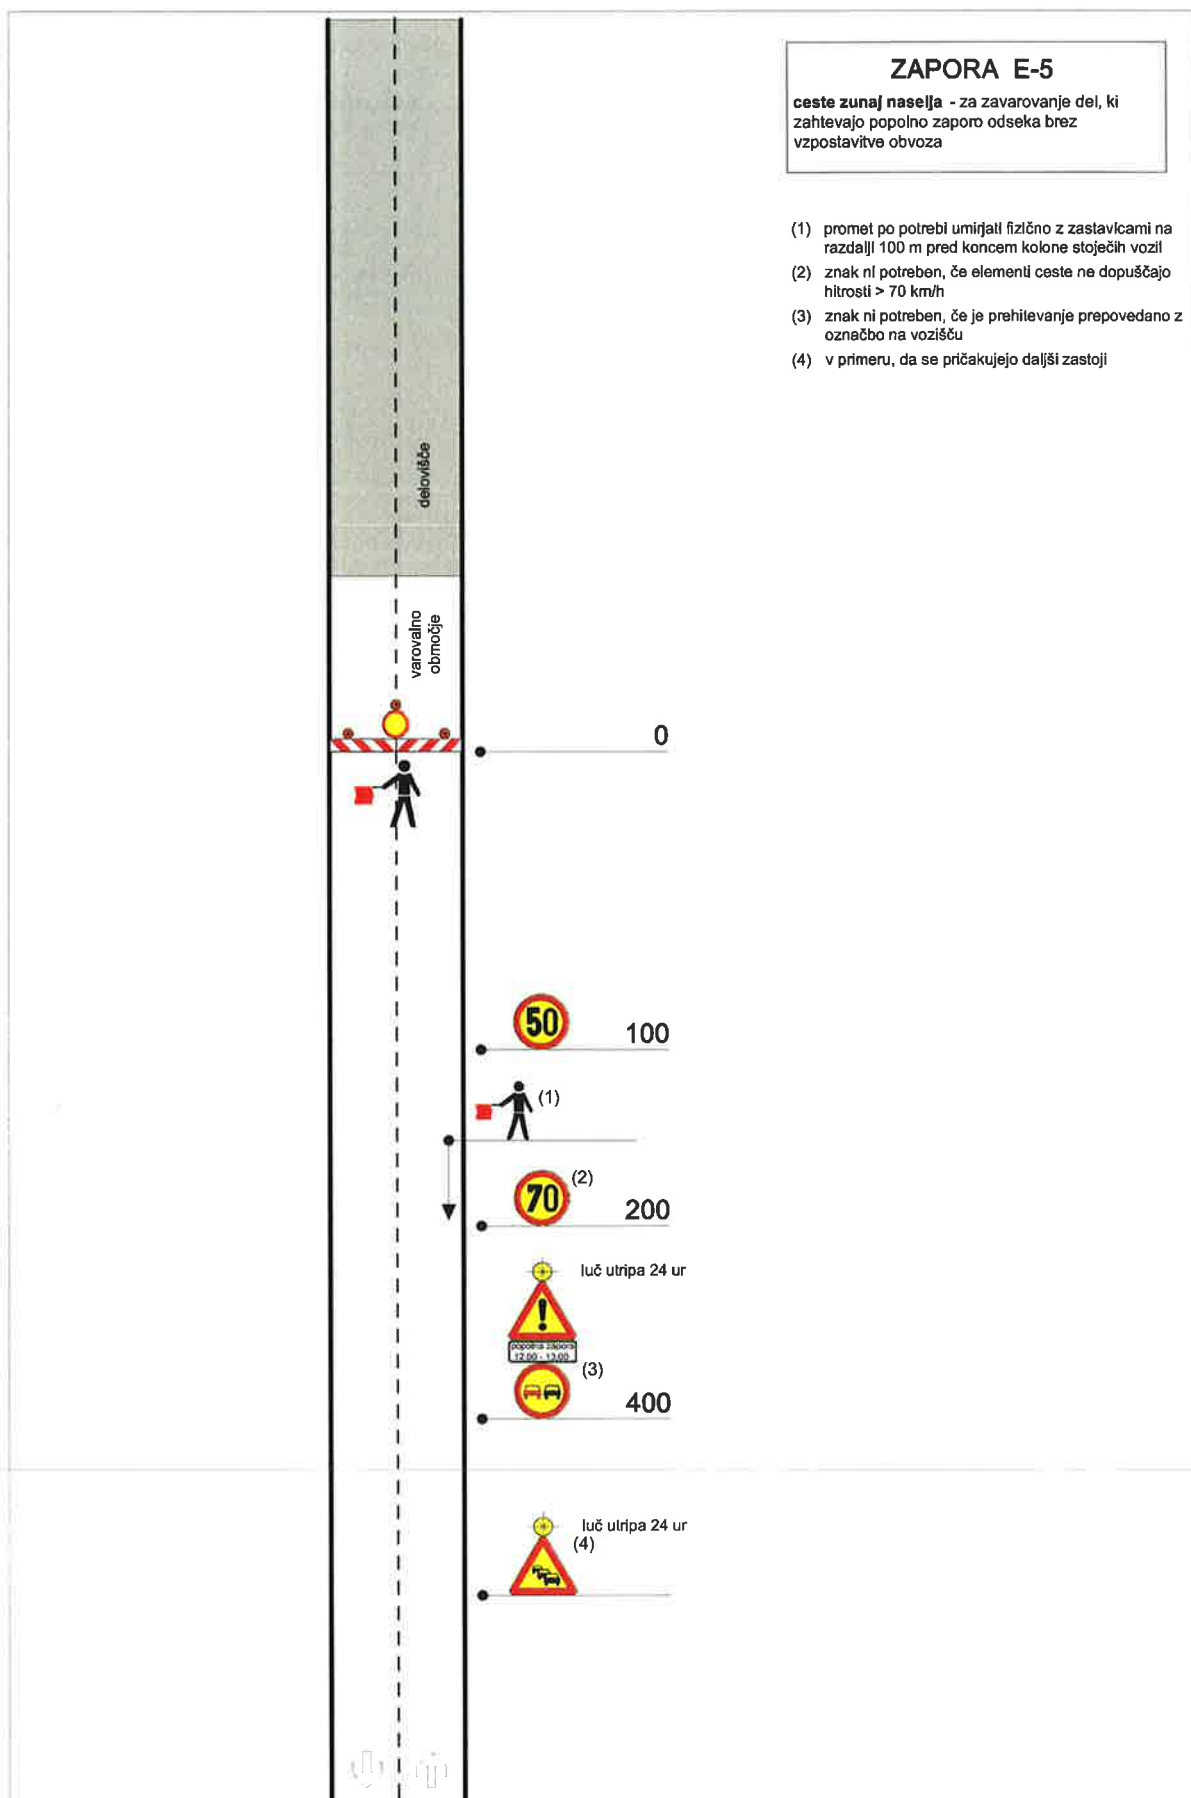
ZAPORA E-5

ceste zunaj naselja - za zavarovanje del, ki zahtevajo popolno zaporo odseka brez vzpostavitve obvoza

(1) promet po potrebi umirjati fizično z zastavicami na razdalji 100 m pred koncem kolone stoječih vozil

(2) znak ni potreben, če elementi ceste ne dopuščajo hitrosti > 70 km/h

(3) znak ni potreben, če je prehitevanje prepovedano z označbo na vozišču

(4) v primeru, da se pričakujejo daljši zastoji

delovišče

varovalno območje

0

50

100

(1)

70

(2)

200

luč utripa 24 ur

popolna zapora 12.00 - 13.00

(3)

400

luč utripa 24 ur

(4)